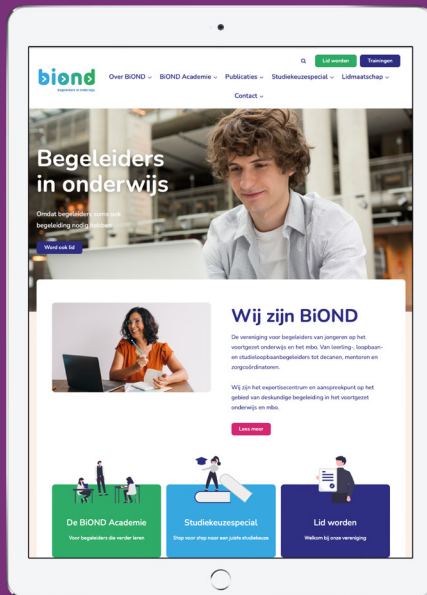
biond
begeleiders in onderwijs

Lid worden
Trainingen

Over BiOND ⌄ BiOND Academie ⌄ Publicaties ⌄ Studiekeuzespecial ⌄ Lidmaatschap ⌄
Contact ⌄

Begeleiders in onderwijs

Omdat begeleiders soms ook begeleiding nodig hebben

Word ook lid

Wij zijn BiOND

De vereniging voor begeleiders van jongeren op het voortgezet onderwijs en het mbo. Van leerling-, loopbaan- en studieloopbaanbegeleiders tot decanen, mentoren en zorgcoördinatoren.

Wij zijn het expertisecentrum en aanspreekpunt op het gebied van deskundige begeleiding in het voortgezet onderwijs en mbo.

Lees meer

De BiOND Academie
Voor begeleiders die verder leren

Studiekeuzespecial
Stap voor stap naar een juiste studiekeuze

Lid worden
Welkom bij onze vereniging